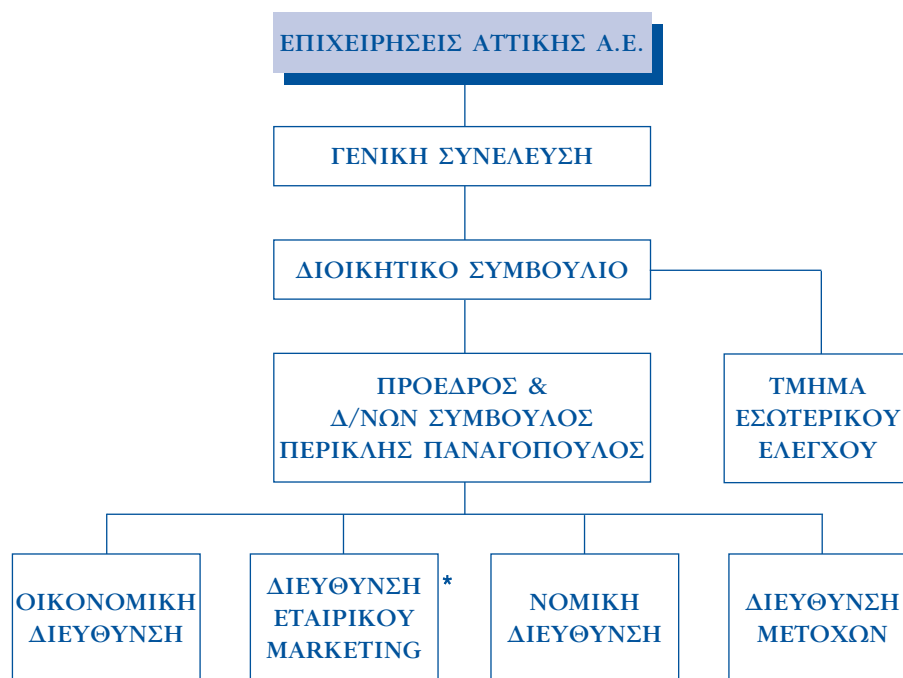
ΕΠΙΧΕΙΡΗΣΕΙΣ ΑΤΤΙΚΗΣ Α.Ε.

ΓΕΝΙΚΗ ΣΥΝΕΛΕΥΣΗ

ΔΙΟΙΚΗΤΙΚΟ ΣΥΜΒΟΥΛΙΟ

ΠΡΟΕΔΡΟΣ & Δ/ΝΩΝ ΣΥΜΒΟΥΛΟΣ ΠΕΡΙΚΛΗΣ ΠΑΝΑΓΟΠΟΥΛΟΣ

ΤΜΗΜΑ ΕΣΩΤΕΡΙΚΟΥ ΕΛΕΓΧΟΥ

ΟΙΚΟΝΟΜΙΚΗ ΔΙΕΥΘΥΝΣΗ

ΔΙΕΥΘΥΝΣΗ ΕΤΑΙΡΙΚΟΥ MARKETING *

ΝΟΜΙΚΗ ΔΙΕΥΘΥΝΣΗ

ΔΙΕΥΘΥΝΣΗ ΜΕΤΟΧΩΝ